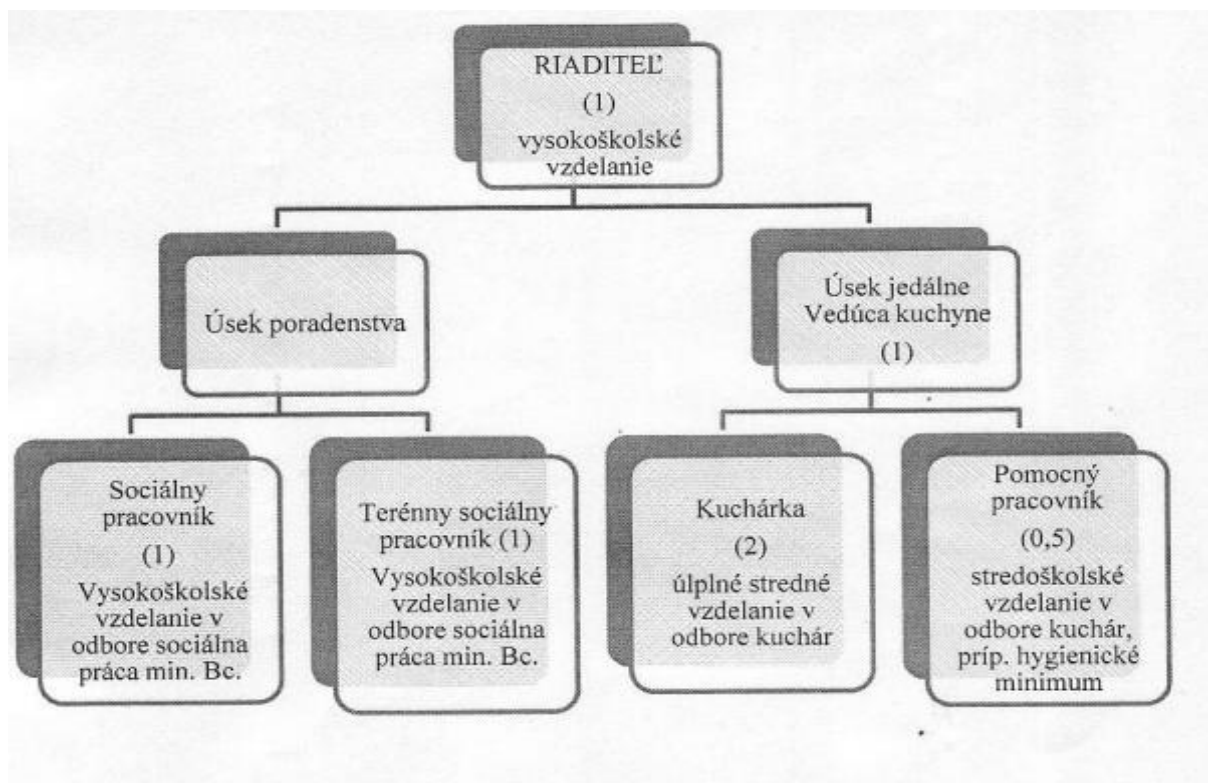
RIADITEĽ
(1)
vysokoškolské vzdelanie

Úsek poradenstva

Úsek jedálne
Vedúca kuchyne
(1)

Sociálny pracovník
(1)
Vysokoškolské vzdelanie v odbore sociálna práca min. Bc.

Terénny sociálny pracovník (1)
Vysokoškolské vzdelanie v odbore sociálna práca min. Bc.

Kuchárka
(2)
úplné stredné vzdelanie v odbore kuchár

Pomocný pracovník
(0,5)
stredoškolské vzdelanie v odbore kuchár, príp. hygienické minimum